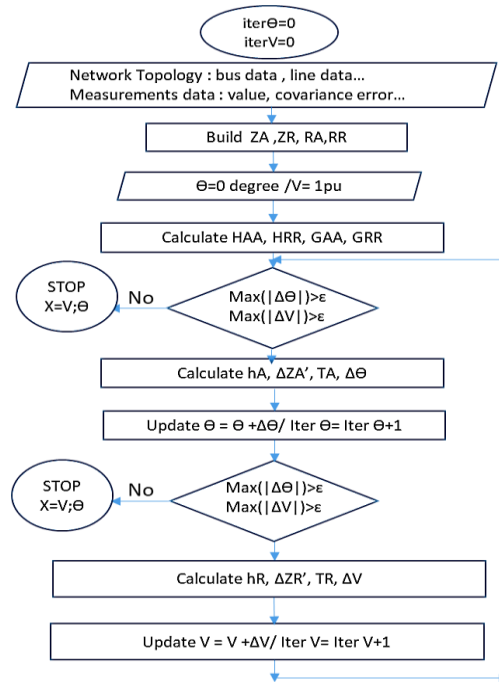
iterΘ=0
iterV=0

Network Topology : bus data , line data...
Measurements data : value, covariance error...

Build ZA ,ZR, RA,RR

Θ=0 degree /V= 1pu

Calculate HAA, HRR, GAA, GRR

STOP
X=V;Θ

No

Max(|ΔΘ|)>ε
Max(|ΔV|)>ε

Calculate hA, ΔZA', TA, ΔΘ

Update Θ = Θ +ΔΘ/ Iter Θ= Iter Θ+1

STOP
X=V;Θ

No

Max(|ΔΘ|)>ε
Max(|ΔV|)>ε

Calculate hR, ΔZR', TR, ΔV

Update V = V +ΔV/ Iter V= Iter V+1